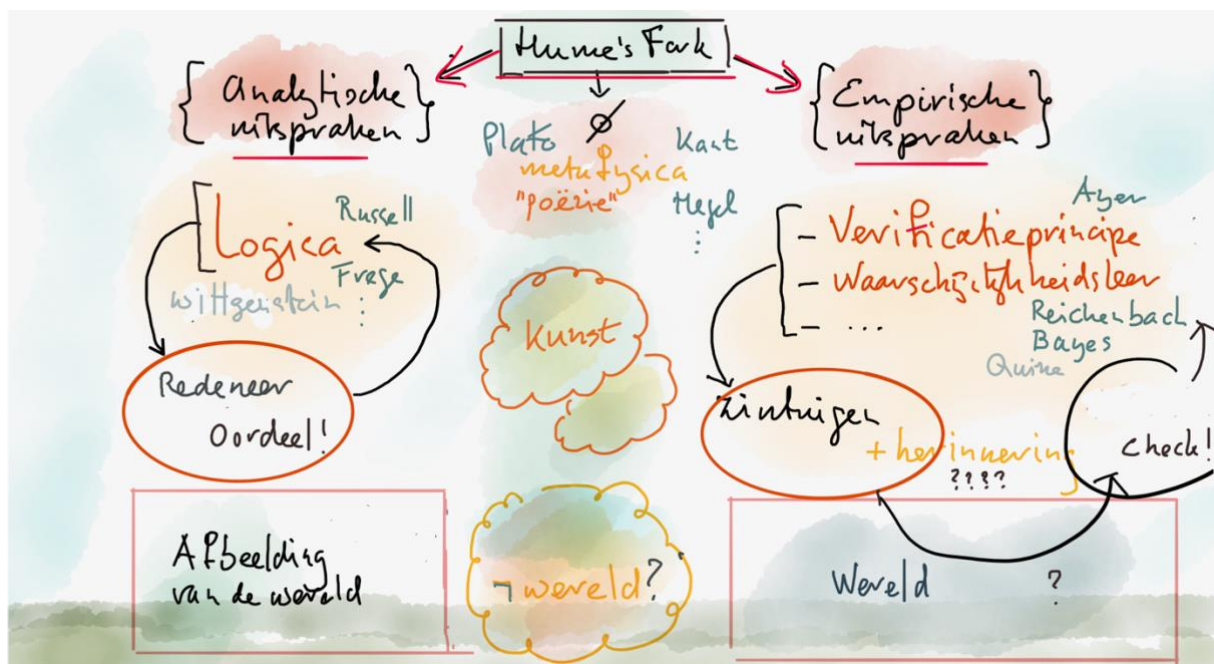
Hume's Fork

{Analytische uitspraken}

Plato ∅ Kant
metafysica
"poëzie" Hegel
⋮

{Empirische uitspraken}

[Logica Russell
Frege
Wittgenstein ⋮

Redeneer
Oordeel!

Kunst

Ayer
- Verificatieprincipe
- Waarschijnlijkheidsleer
- ...
Reichenbach
Bayes
Quine

Zintuigen
+ herinnering
????

Check!

Afbeelding van de wereld

¬ wereld?

Wereld ?